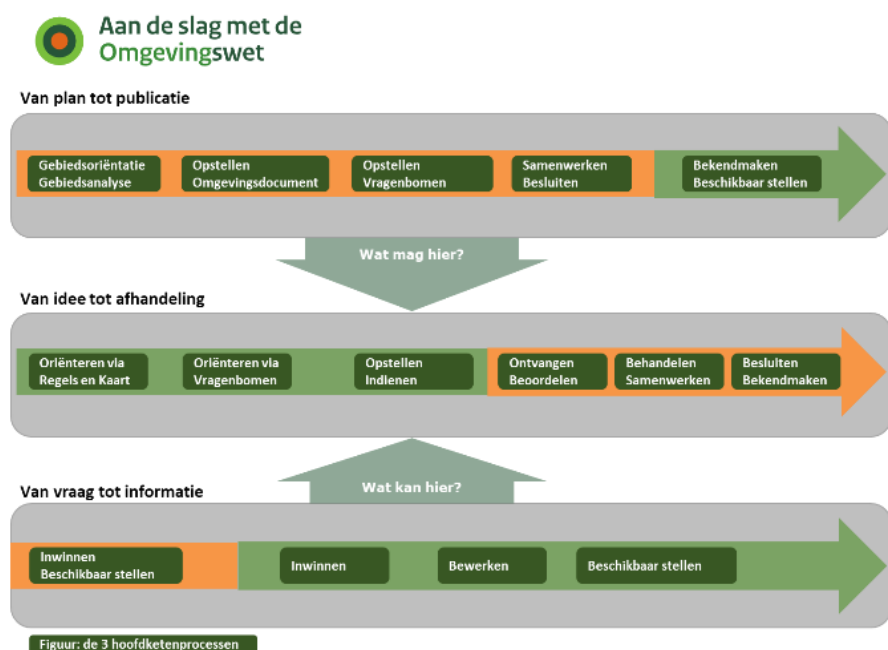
Aan de slag met de Omgevingswet

Van plan tot publicatie

Gebiedsoriëntatie Gebiedsanalyse

Opstellen Omgevingsdocument

Opstellen Vragenbomen

Samenwerken Besluiten

Bekendmaken Beschikbaar stellen

Wat mag hier?

Van idee tot afhandeling

Oriënteren via Regels en Kaart

Oriënteren via Vragenbomen

Opstellen Indienen

Ontvangen Beoordelen

Behandelen Samenwerken

Besluiten Bekendmaken

Wat kan hier?

Van vraag tot informatie

Inwinnen Beschikbaar stellen

Inwinnen

Bewerken

Beschikbaar stellen

Figuur: de 3 hoofdketenprocessen